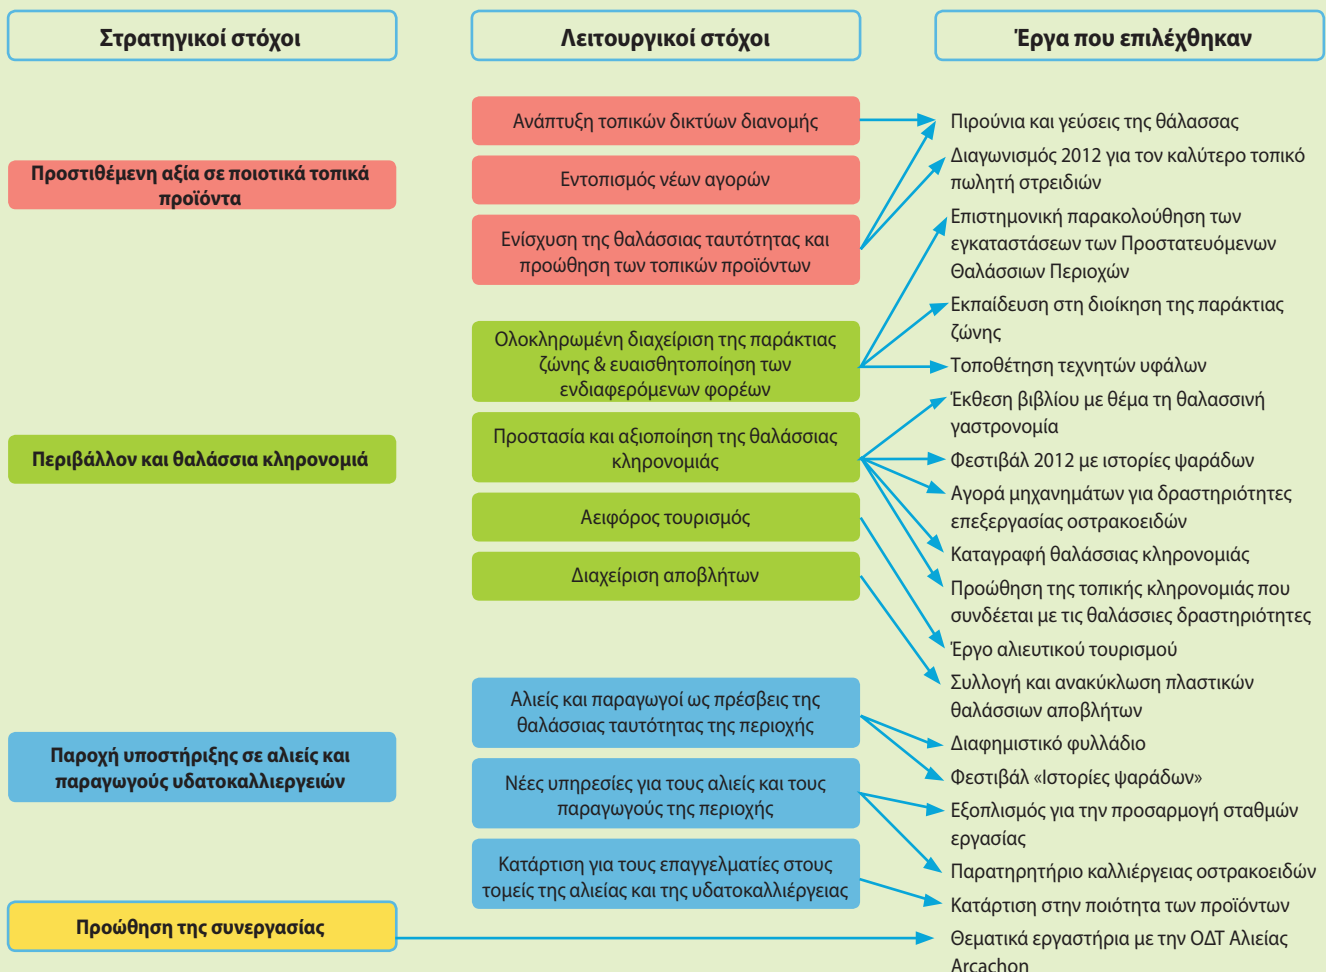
Στρατηγικοί στόχοι

Λειτουργικοί στόχοι

Έργα που επιλέχθηκαν

Προστιθέμενη αξία σε ποιοτικά τοπικά προϊόντα

Περιβάλλον και θαλάσσια κληρονομιά

Παροχή υποστήριξης σε αλιείς και παραγωγούς υδατοκαλλιεργειών

Προώθηση της συνεργασίας

Ανάπτυξη τοπικών δικτύων διανομής

Εντοπισμός νέων αγορών

Ενίσχυση της θαλάσσιας ταυτότητας και προώθηση των τοπικών προϊόντων

Ολοκληρωμένη διαχείριση της παράκτιας ζώνης & ευαισθητοποίηση των ενδιαφερόμενων φορέων

Προστασία και αξιοποίηση της θαλάσσιας κληρονομιάς

Αειφόρος τουρισμός

Διαχείριση αποβλήτων

Αλιείς και παραγωγοί ως πρέσβεις της θαλάσσιας ταυτότητας της περιοχής

Νέες υπηρεσίες για τους αλιείς και τους παραγωγούς της περιοχής

Κατάρτιση για τους επαγγελματίες στους τομείς της αλιείας και της υδατοκαλλιέργειας

Πιρούνια και γεύσεις της θάλασσας

Διαγωνισμός 2012 για τον καλύτερο τοπικό πωλητή στρειδιών

Επιστημονική παρακολούθηση των εγκαταστάσεων των Προστατευόμενων Θαλάσσιων Περιοχών

Εκπαίδευση στη διοίκηση της παράκτιας ζώνης

Τοποθέτηση τεχνητών υφάλων

Έκθεση βιβλίου με θέμα τη θαλασσινή γαστρονομία

Φεστιβάλ 2012 με ιστορίες ψαράδων

Αγορά μηχανημάτων για δραστηριότητες επεξεργασίας οστρακοειδών

Καταγραφή θαλάσσιας κληρονομιάς

Προώθηση της τοπικής κληρονομιάς που συνδέεται με τις θαλάσσιες δραστηριότητες

Έργο αλιευτικού τουρισμού

Συλλογή και ανακύκλωση πλαστικών θαλάσσιων αποβλήτων

Διαφημιστικό φυλλάδιο

Φεστιβάλ «Ιστορίες ψαράδων»

Εξοπλισμός για την προσαρμογή σταθμών εργασίας

Παρατηρητήριο καλλιέργειας οστρακοειδών

Κατάρτιση στην ποιότητα των προϊόντων

Θεματικά εργαστήρια με την ΟΔΤ Αλιείας Arcachon